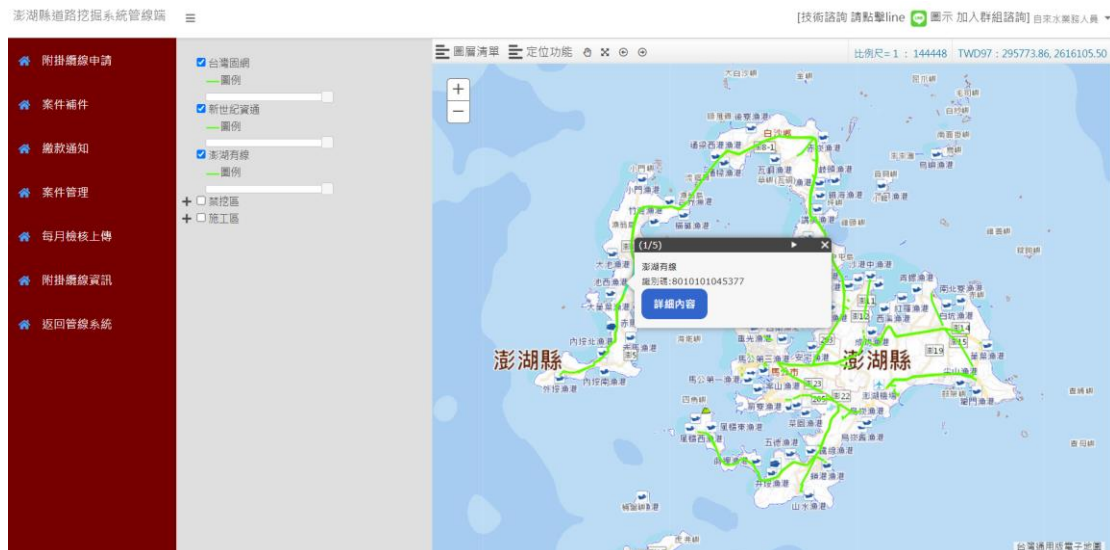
澎湖縣道路挖掘系統管線篇 ≡

[技術諮詢 請點擊line 圖示 加入群組諮詢] 自來水業務人員

附掛纜線申請

案件補件

繳款通知

案件管理

每月稽核上傳

附掛纜線資訊

返回管線系統

台灣固網
圖例
新世紀資通
圖例
澎湖有線
圖例
禁挖區
施工區

圖層清單 定位功能

比例尺=1：144448 TWD97：295773.86, 2616105.50

(1/5)
澎湖有線
識別碼:8010101045377
詳細內容

澎湖縣

澎湖縣

馬公市

台灣通用版電子地圖